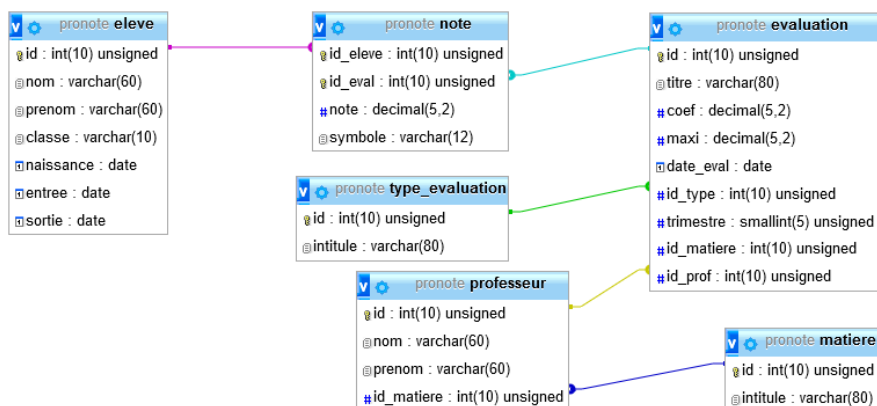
pronote eleve
id : int(10) unsigned
nom : varchar(60)
prenom : varchar(60)
classe : varchar(10)
naissance : date
entree : date
sortie : date

pronote note
id_eleve : int(10) unsigned
id_eval : int(10) unsigned
note : decimal(5,2)
symbole : varchar(12)

pronote evaluation
id : int(10) unsigned
titre : varchar(80)
coef : decimal(5,2)
maxi : decimal(5,2)
date_eval : date
id_type : int(10) unsigned
trimestre : smallint(5) unsigned
id_matiere : int(10) unsigned
id_prof : int(10) unsigned

pronote type_evaluation
id : int(10) unsigned
intitule : varchar(80)

pronote professeur
id : int(10) unsigned
nom : varchar(60)
prenom : varchar(60)
id_matiere : int(10) unsigned

pronote matiere
id : int(10) unsigned
intitule : varchar(80)